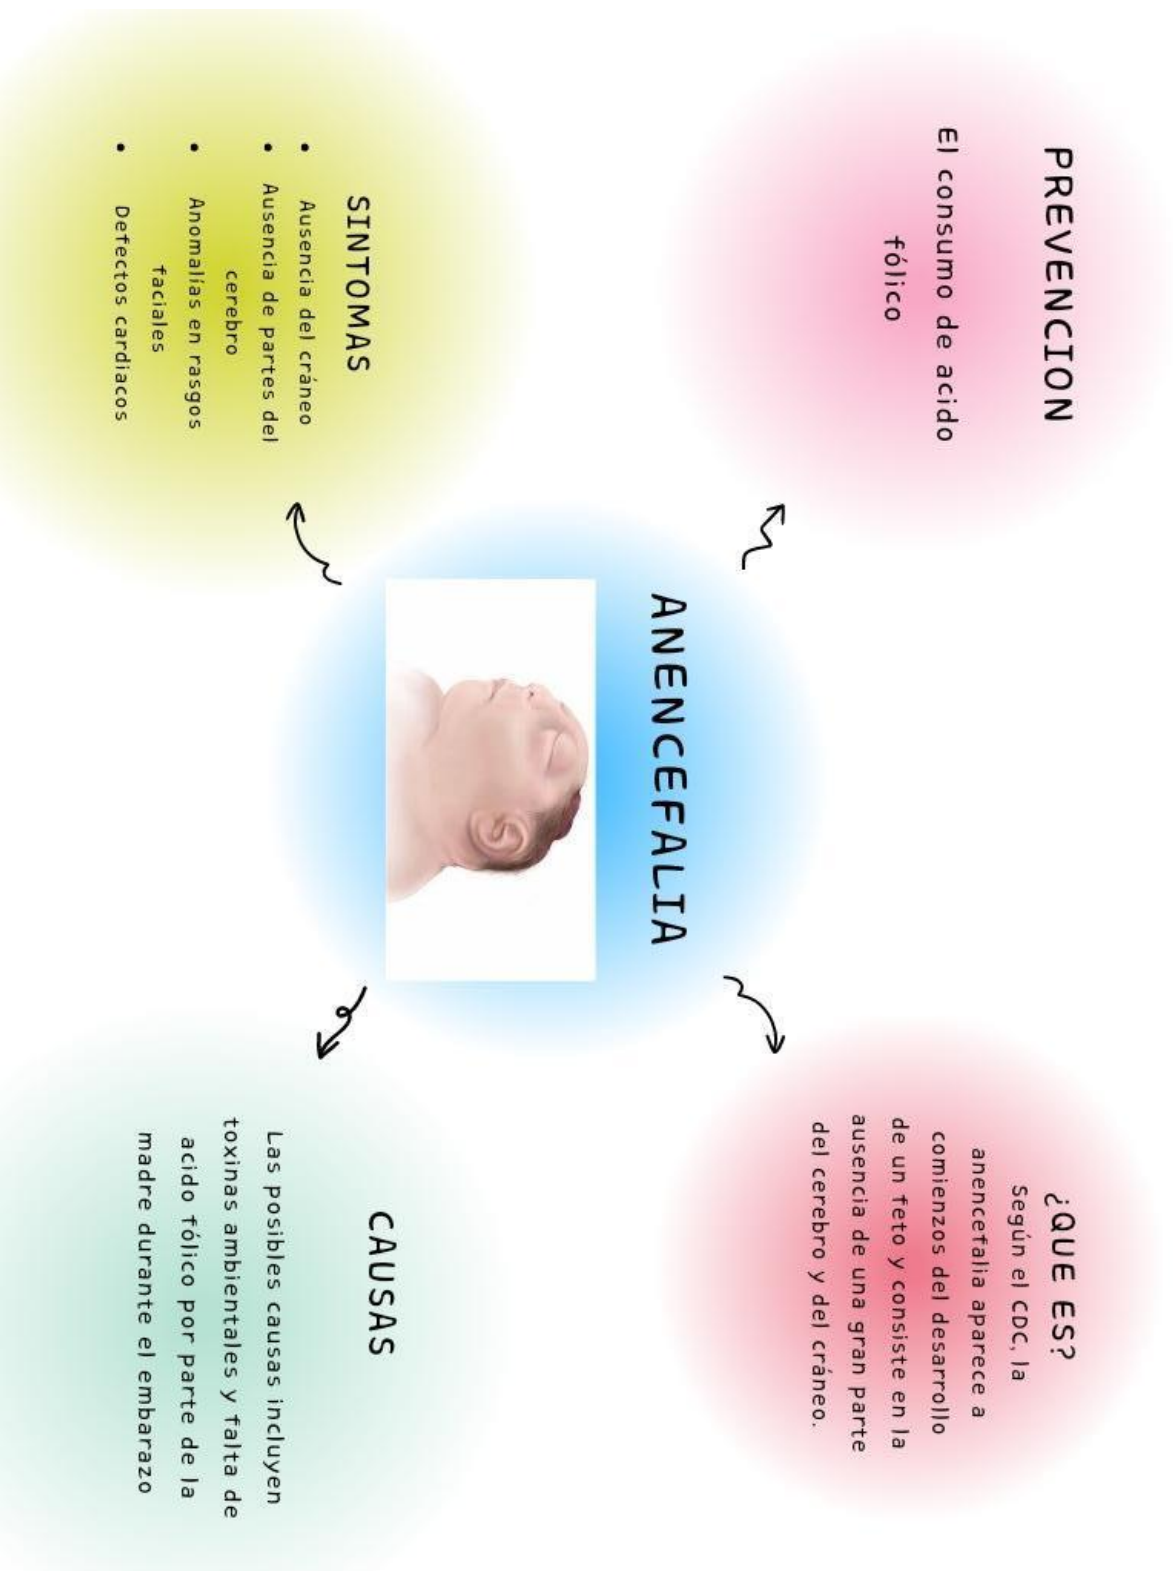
ANENCEFALIA

PREVENCION

El consumo de acido fólico

¿QUE ES?

Según el CDC, la anencefalia aparece a comienzos del desarrollo de un feto y consiste en la ausencia de una gran parte del cerebro y del cráneo.

SINTOMAS

- Ausencia del cráneo
- Ausencia de partes del cerebro
- Anomalías en rasgos faciales
- Defectos cardiacos

CAUSAS

Las posibles causas incluyen toxinas ambientales y falta de acido fólico por parte de la madre durante el embarazo